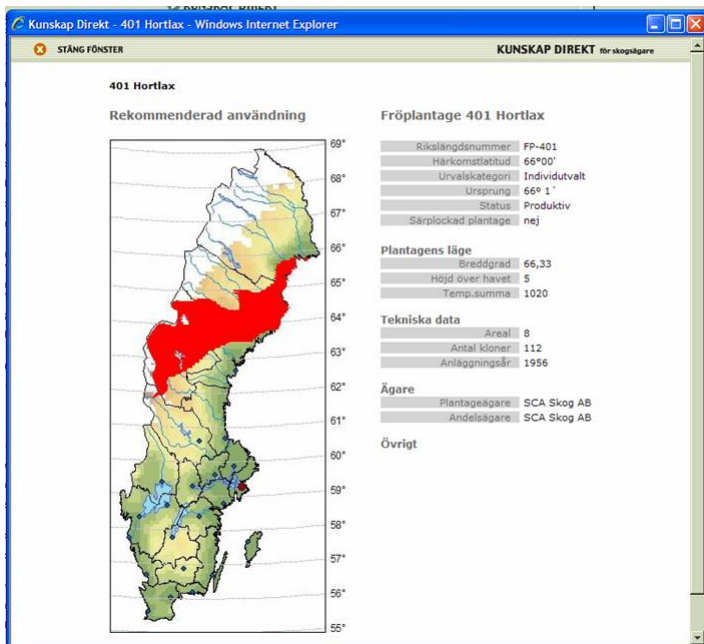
Kunskap Direkt - 401 Hortlax - Windows Internet Explorer

STÄNG FÖNSTER

KUNSKAP DIREKT för skogsägare

401 Hortlax

Rekommenderad användning

69°
68°
67°
66°
65°
64°
63°
62°
61°
60°
59°
58°
57°
56°
55°

Fröplantage 401 Hortlax

| | |
|---|---|
| Rikslängdsnummer | FP-401 |
| Härkomstlatitud | 66°00' |
| Urvalskategori | Individuvalt |
| Ursprung | 66° 1' |
| Status | Produktiv |
| Särplockad plantage | nej |

Plantagens läge

| | |
|---|---|
| Breddgrad | 66,33 |
| Höjd över havet | 5 |
| Temp.summa | 1020 |

Tekniska data

| | |
|---|---|
| Areal | 8 |
| Antal kloner | 112 |
| Anläggningsår | 1956 |

Ägare

| | |
|---|---|
| Plantageägare | SCA Skog AB |
| Andelsägare | SCA Skog AB |

Övrigt